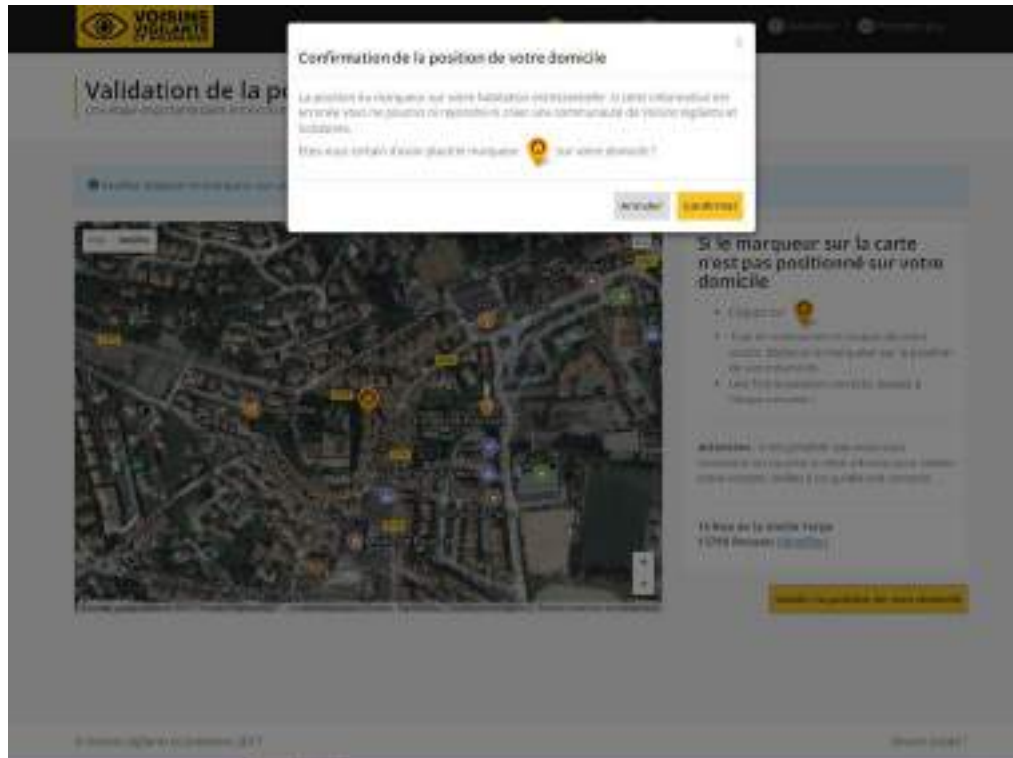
VOISINS VIGILANTS

Validation de la po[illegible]

Confirmation de la position de votre domicile

×

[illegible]

Etes-vous certain d'avoir placé le marqueur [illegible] sur votre domicile ?

Annuler

Confirmer

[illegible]

Si le marqueur sur la carte n'est pas positionné sur votre domicile

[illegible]

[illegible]

Valider la position de mon domicile

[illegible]